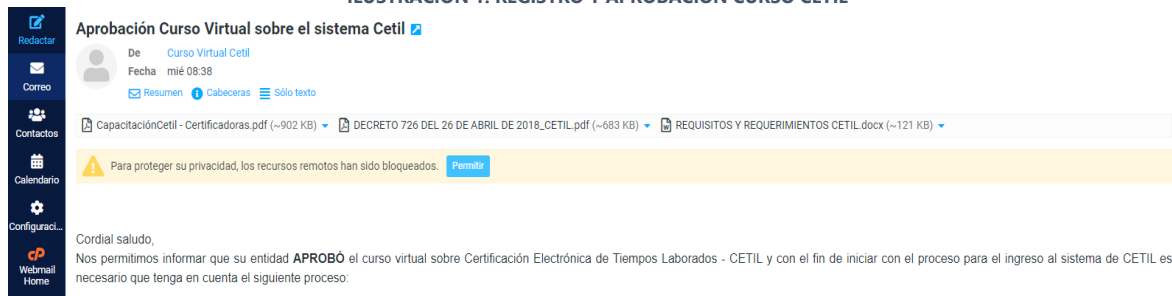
ILUSTRACIÓN 1. REGISTRO Y APROBACIÓN CURSO CETIL

Redactar
Correo
Contactos
Calendario
Configuraci...
Webmail Home

Aprobación Curso Virtual sobre el sistema Cetil

De Curso Virtual Cetil
Fecha mié 08:38
Resumen Cabeceras Sólo texto

CapacitaciónCetil - Certificadoras.pdf (~902 KB) DECRETO 726 DEL 26 DE ABRIL DE 2018_CETIL.pdf (~683 KB) REQUISITOS Y REQUERIMIENTOS CETIL.docx (~121 KB)

Para proteger su privacidad, los recursos remotos han sido bloqueados. Permitir

Cordial saludo,
Nos permitimos informar que su entidad **APROBÓ** el curso virtual sobre Certificación Electrónica de Tiempos Laborados - CETIL y con el fin de iniciar con el proceso para el ingreso al sistema de CETIL es necesario que tenga en cuenta el siguiente proceso: